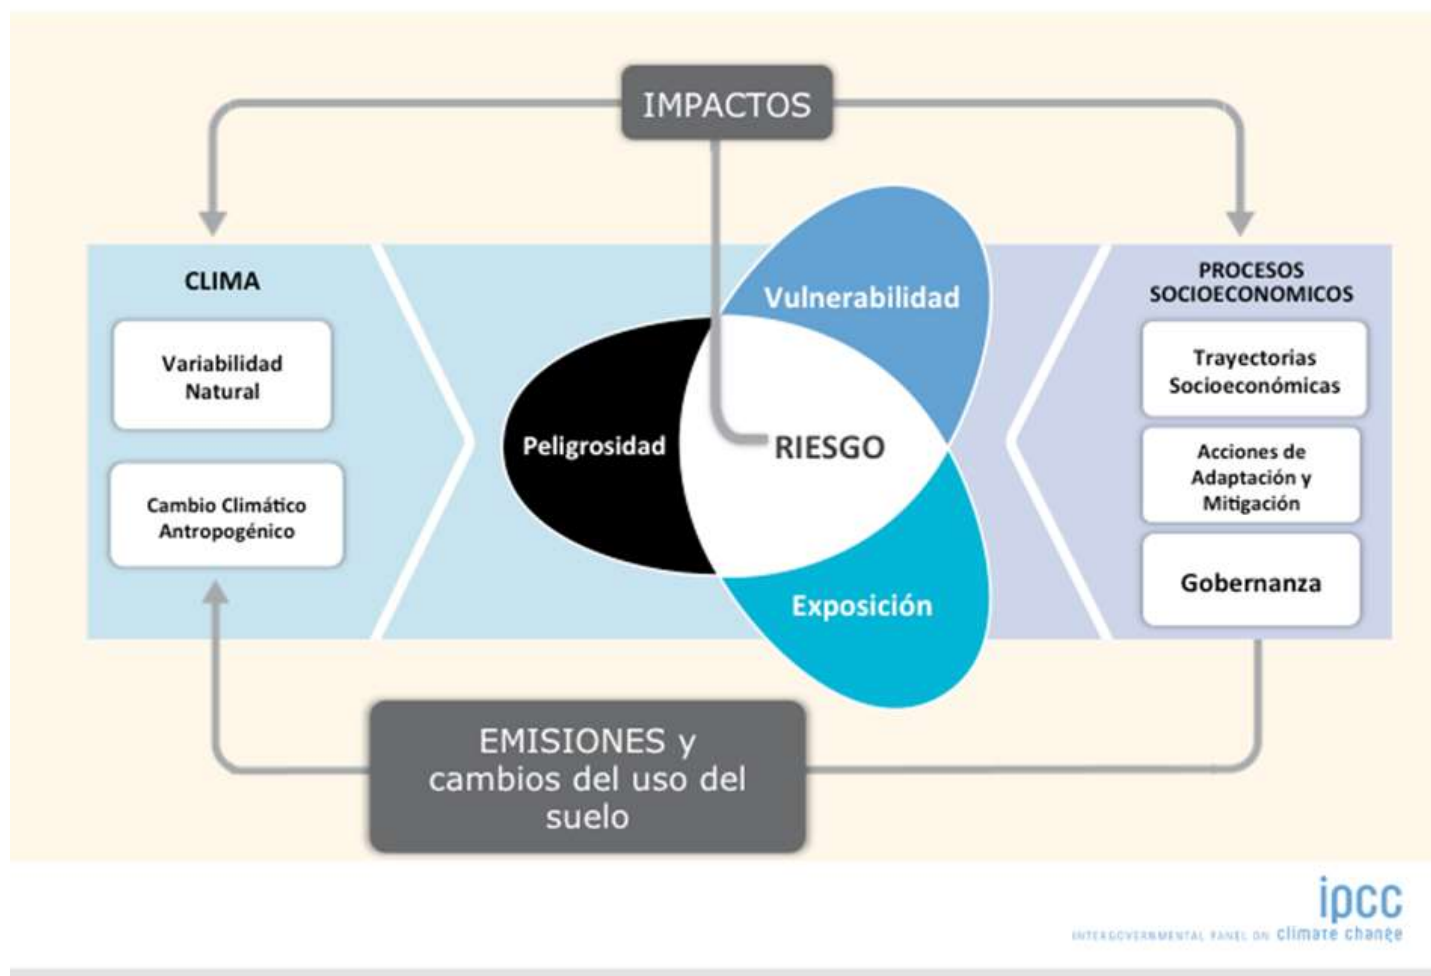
IMPACTOS

CLIMA

Variabilidad Natural

Cambio Climático Antropogénico

Vulnerabilidad

Peligrosidad

RIESGO

Exposición

PROCESOS SOCIOECONOMICOS

Trayectorias Socioeconómicas

Acciones de Adaptación y Mitigación

Gobernanza

EMISIONES y cambios del uso del suelo

ipcc
INTERGOVERNMENTAL PANEL ON climate change